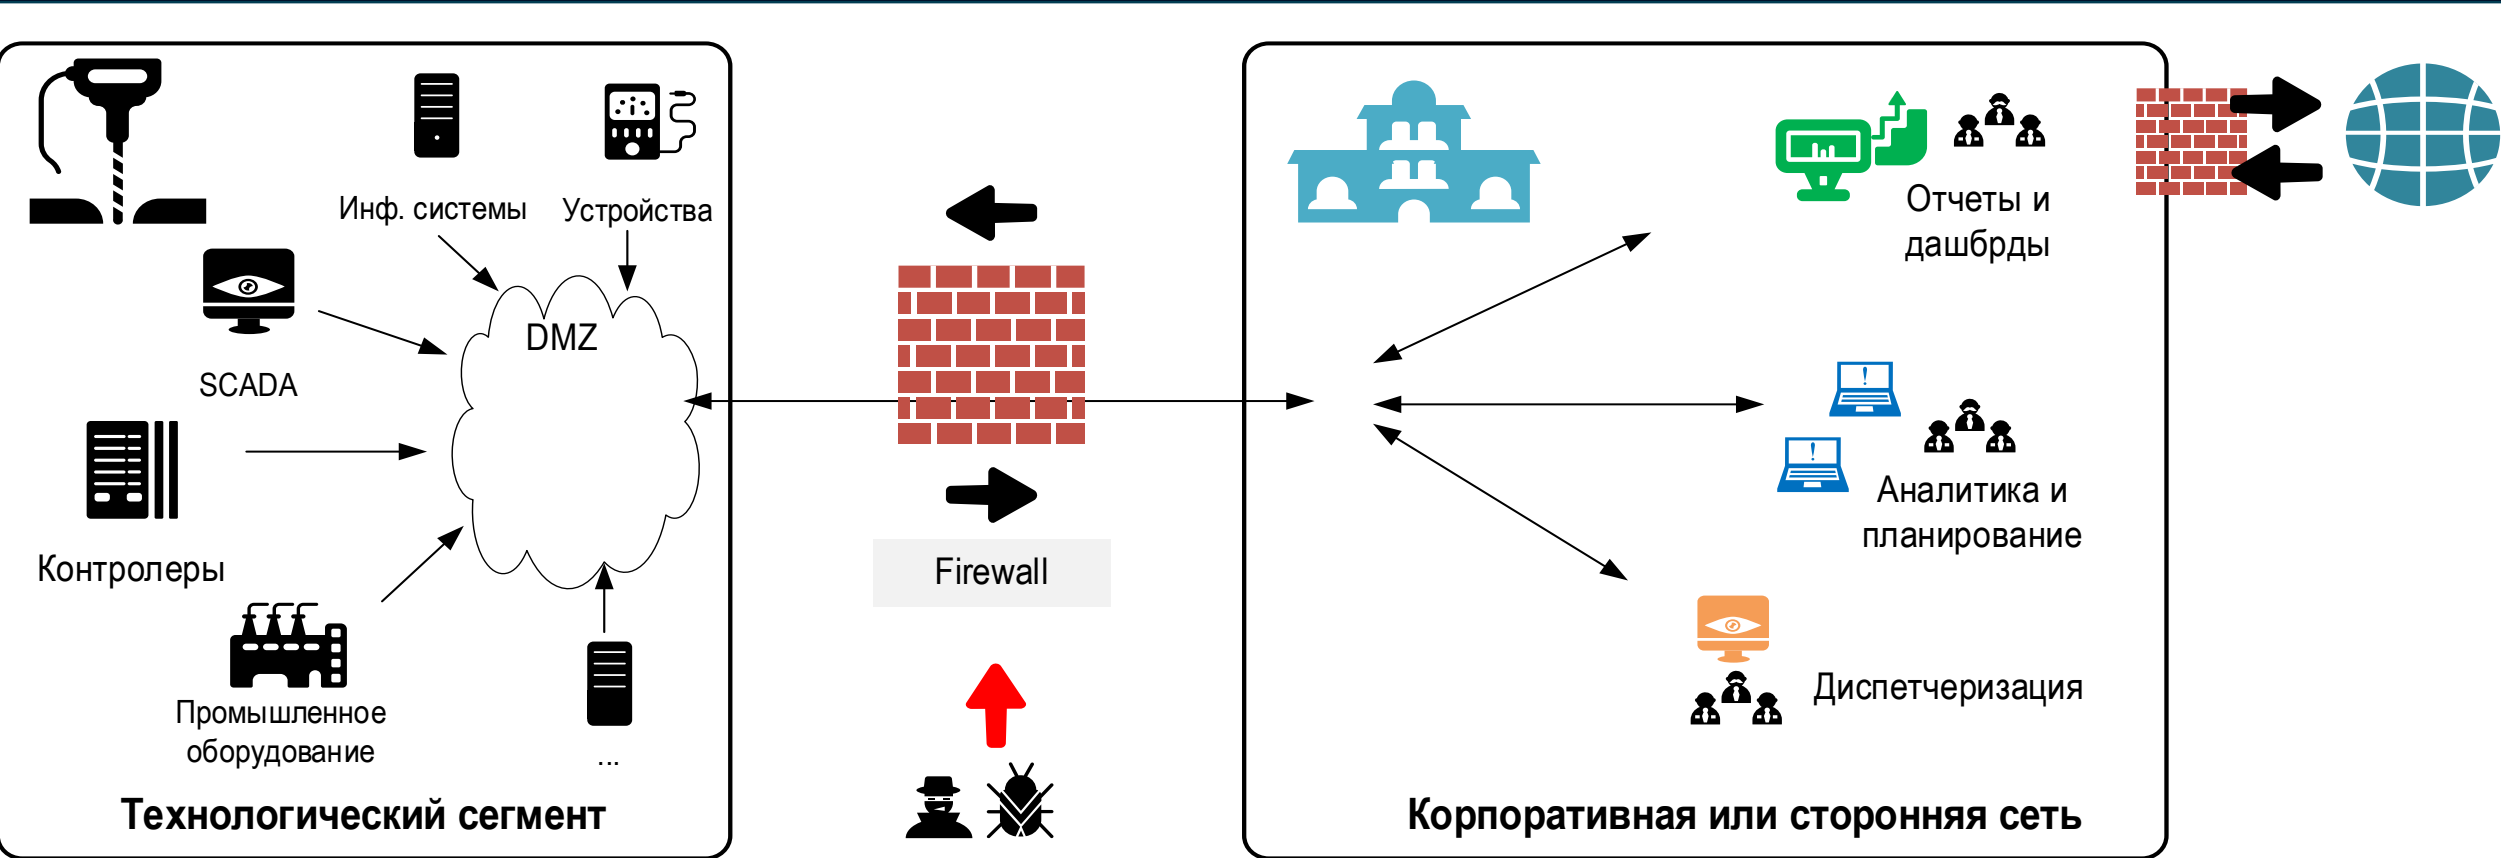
Инф. системы

Устройства

DMZ

SCADA

Контролеры

Промышленное оборудование

...

Технологический сегмент

Firewall

Отчеты и дашбрды

Аналитика и планирование

Диспетчеризация

Корпоративная или сторонняя сеть